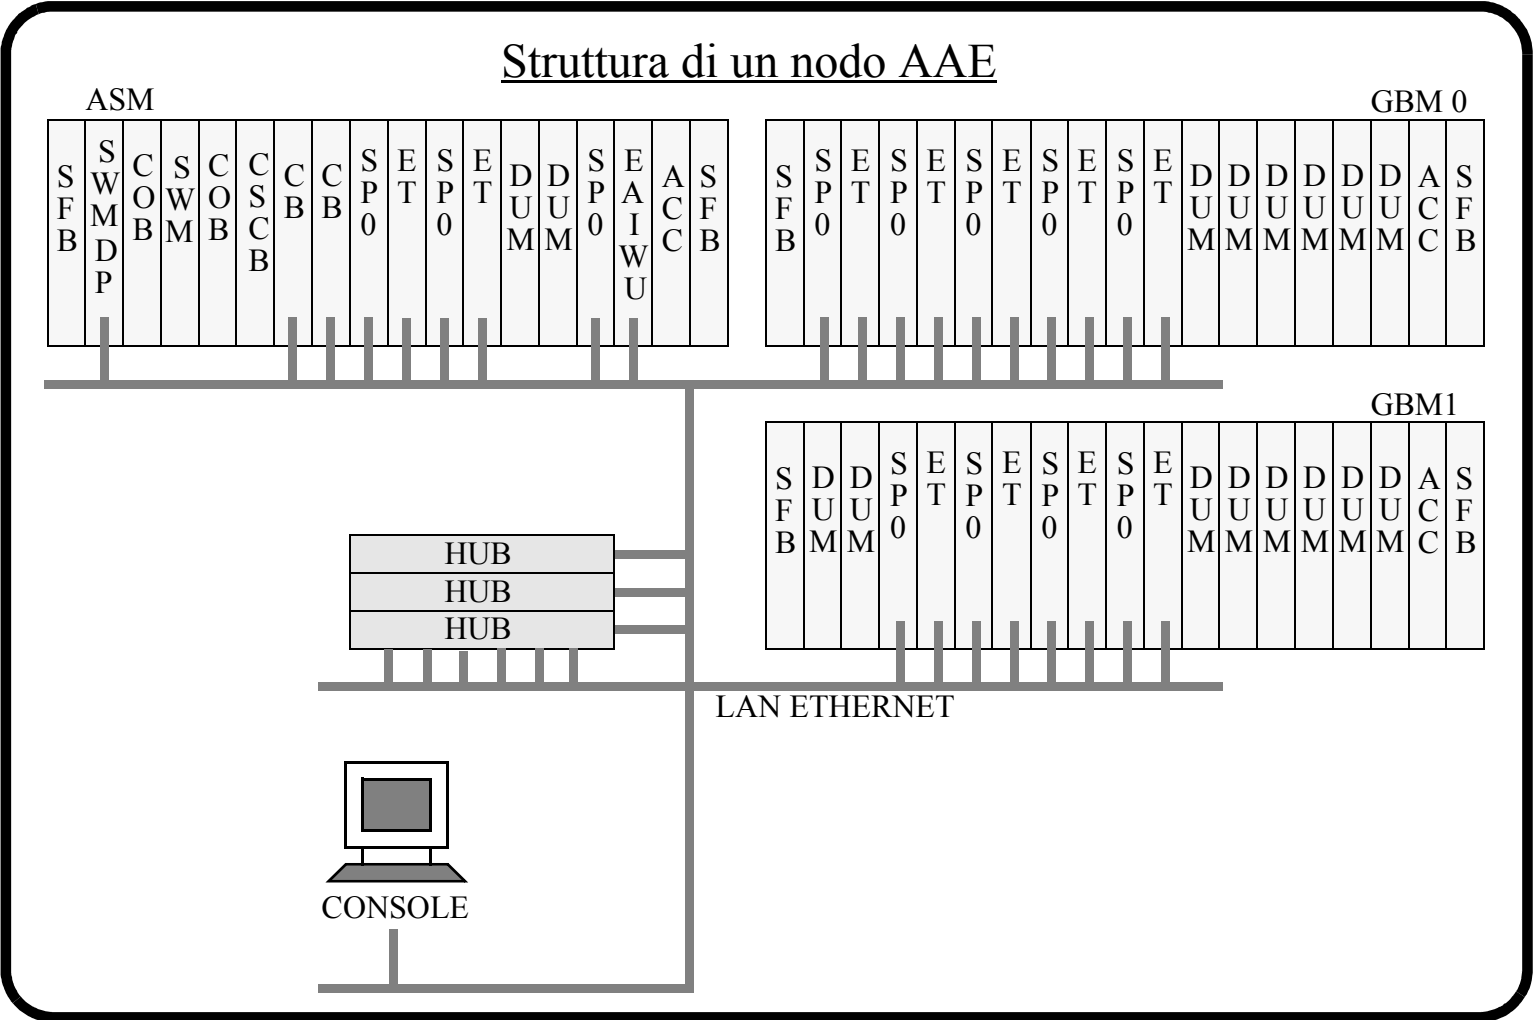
Struttura di un nodo AAE

ASM

SFB SWMDP COB SWM COB CSCB CB CB SP0 ET SP0 ET DUM DUM SP0 EAIWU ACC SFB

GBM 0

SFB SP0 ET SP0 ET SP0 ET SP0 ET SP0 ET DUM DUM DUM DUM DUM DUM ACC SFB

GBM1

SFB DUM DUM SP0 ET SP0 ET SP0 ET SP0 ET DUM DUM DUM DUM DUM DUM ACC SFB

HUB
HUB
HUB

LAN ETHERNET

CONSOLE